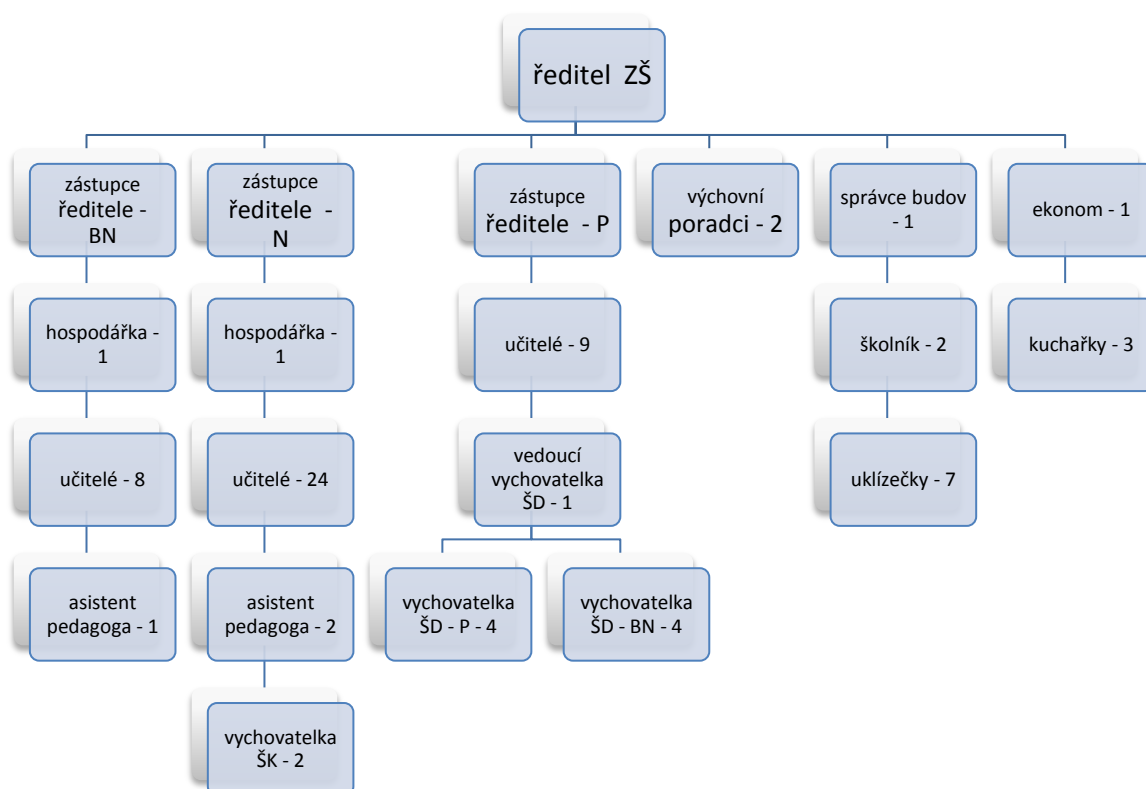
ředitel ZŠ

zástupce ředitele - BN

hospodářka - 1

učitelé - 8

asistent pedagoga - 1

zástupce ředitele - N

hospodářka - 1

učitelé - 24

asistent pedagoga - 2

vychovatelka ŠK - 2

zástupce ředitele - P

učitelé - 9

vedoucí vychovatelka ŠD - 1

vychovatelka ŠD - P - 4

vychovatelka ŠD - BN - 4

výchovní poradci - 2

správce budov - 1

školník - 2

uklízečky - 7

ekonom - 1

kuchařky - 3